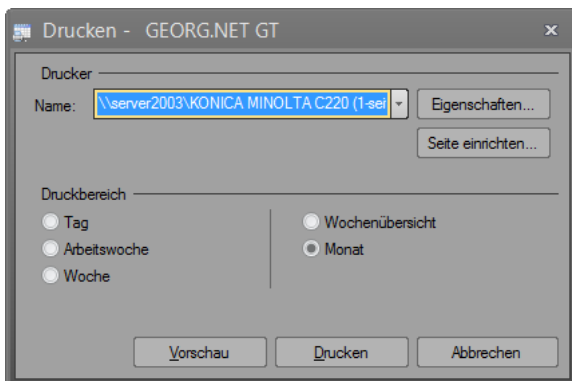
Drucken - GEORG.NET GT

Drucker

Name: \\server2003\KONICA MINOLTA C220 (1-sei

Eigenschaften...

Seite einrichten...

Druckbereich

Tag

Arbeitswoche

Woche

Wochenübersicht

Monat

Vorschau

Drucken

Abbrechen